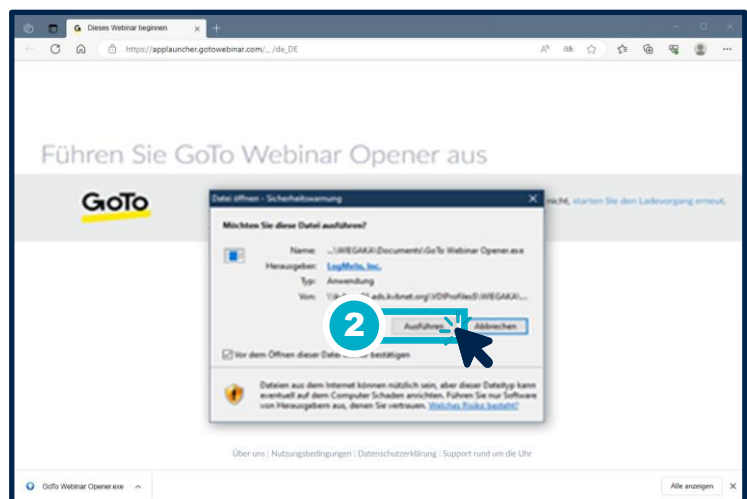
Dieses Webinar beginnen

https://applauncher.gotowebinar.com/.../de_DE

Führen Sie GoTo Webinar Opener aus

GoTo

nicht, starten Sie den Ladevorgang erneut.

Datei öffnen - Sicherheitswarnung

Möchten Sie diese Datei ausführen?

Name: ...\WEGAKA\Documents\GoTo Webinar Opener.exe

Herausgeber: LogMeIn, Inc.

Typ: Anwendung

Von: \\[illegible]ads.kvbnet.org\VDIProfiles$\WEGAKA\...

2

Ausführen

Abbrechen

Vor dem Öffnen dieser Datei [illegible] bestätigen

Dateien aus dem Internet können nützlich sein, aber dieser Dateityp kann eventuell auf dem Computer Schaden anrichten. Führen Sie nur Software von Herausgebern aus, denen Sie vertrauen. Welches Risiko besteht?

Über uns | Nutzungsbedingungen | Datenschutzerklärung | Support rund um die Uhr

GoTo Webinar Opener.exe

Alle anzeigen